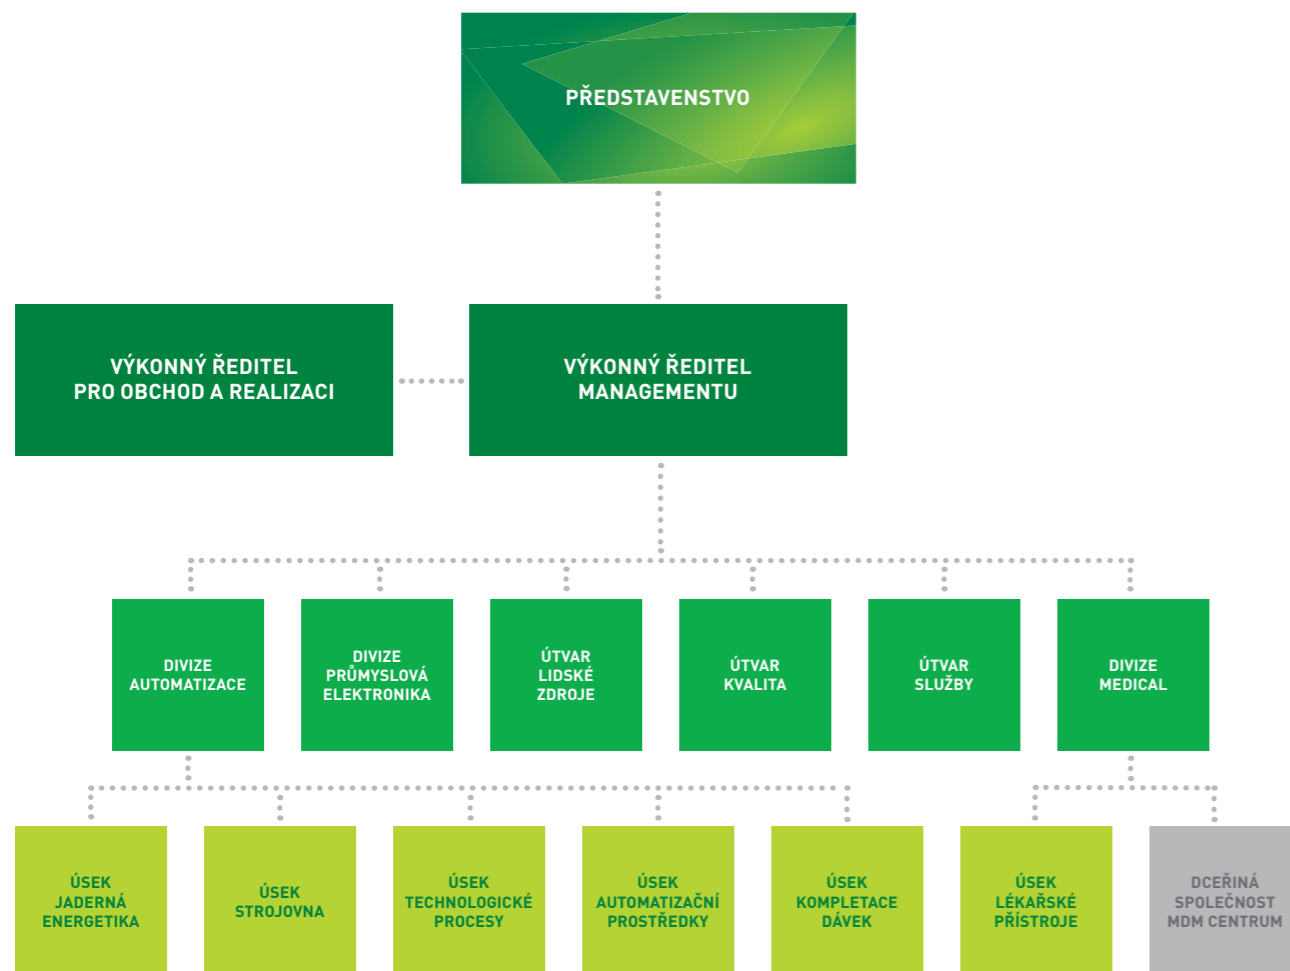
PŘEDSTAVENSTVO

VÝKONNÝ ŘEDITEL PRO OBCHOD A REALIZACI

VÝKONNÝ ŘEDITEL MANAGEMENTU

DIVIZE AUTOMATIZACE

DIVIZE PRŮMYSLOVÁ ELEKTRONIKA

ÚTVAR LIDSKÉ ZDROJE

ÚTVAR KVALITA

ÚTVAR SLUŽBY

DIVIZE MEDICAL

ÚSEK JADERNÁ ENERGETIKA

ÚSEK STROJOVNA

ÚSEK TECHNOLOGICKÉ PROCESY

ÚSEK AUTOMATIZAČNÍ PROSTŘEDKY

ÚSEK KOMPLETACE DÁVEK

ÚSEK LÉKAŘSKÉ PŘÍSTROJE

DCEŘINÁ SPOLEČNOST MDM CENTRUM